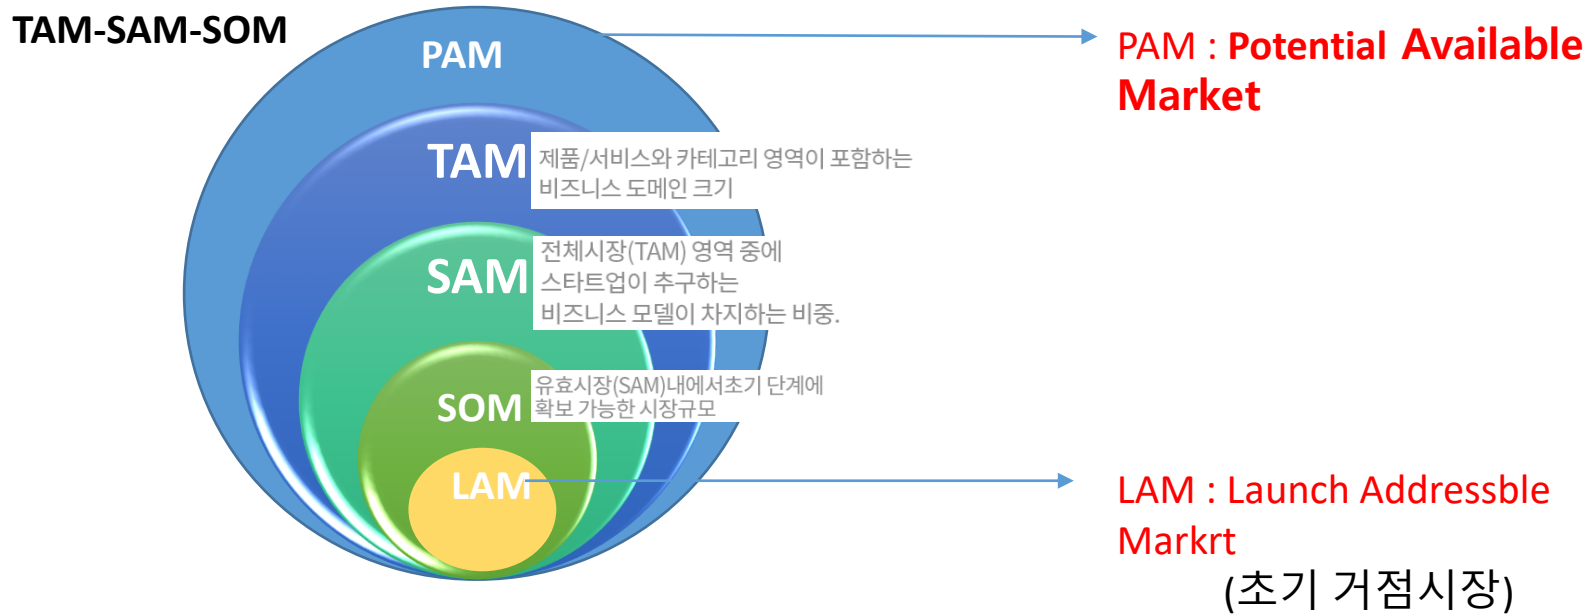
TAM-SAM-SOM

PAM

TAM

제품/서비스와 카테고리 영역이 포함하는 비즈니스 도메인 크기

SAM

전체시장(TAM) 영역 중에 스타트업이 추구하는 비즈니스 모델이 차지하는 비중.

SOM

유효시장(SAM)내에서초기 단계에 확보 가능한 시장규모

LAM

PAM : Potential Available Market

LAM : Launch Addressble Markrt
(초기 거점시장)